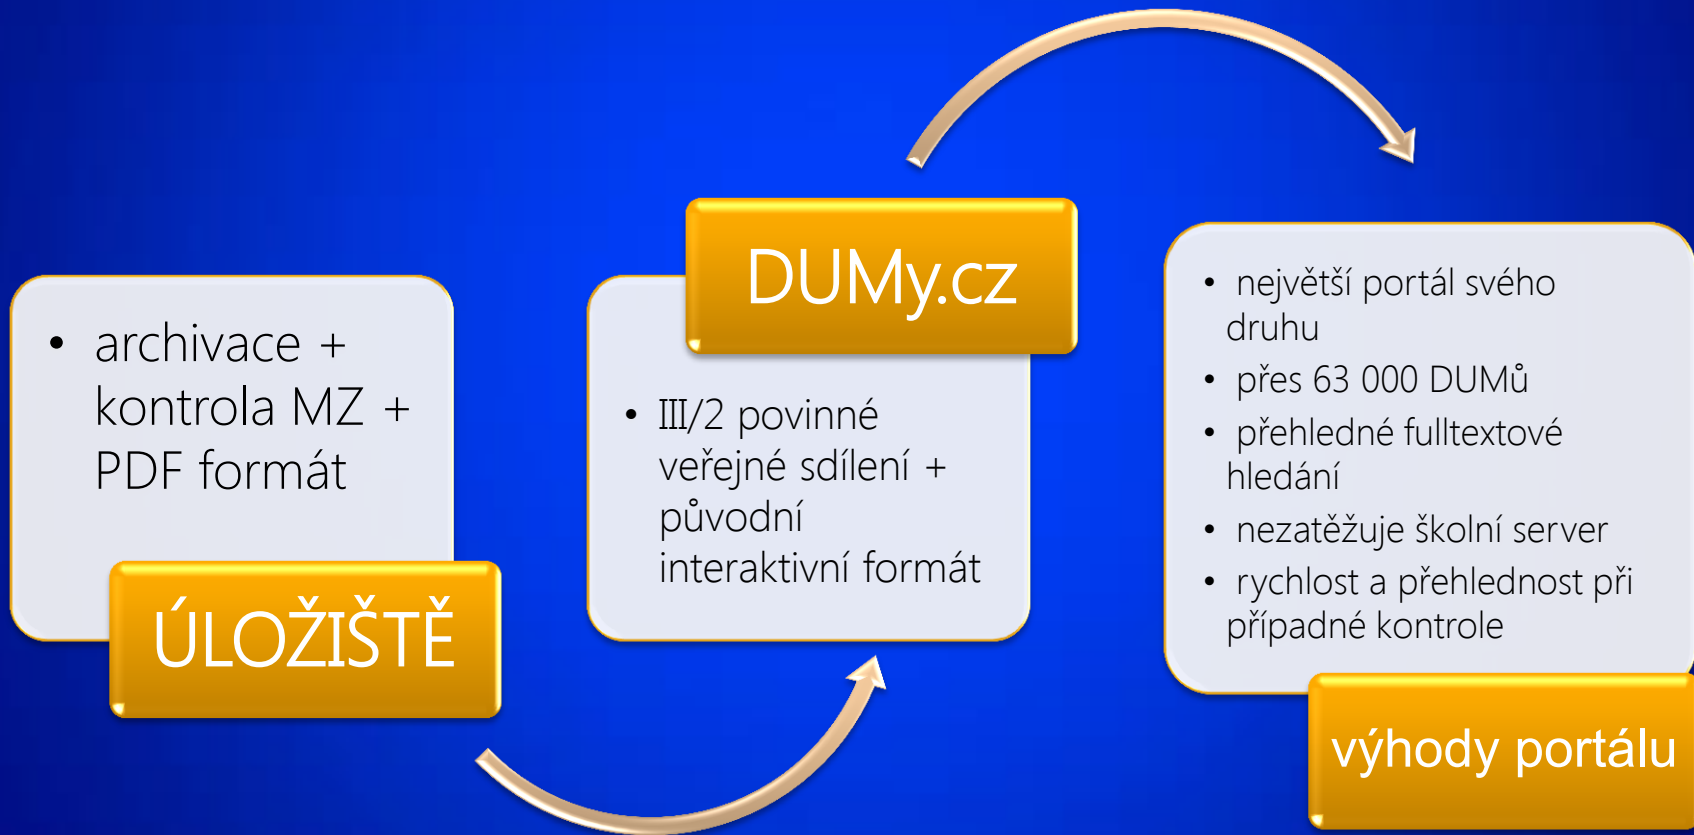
• archivace + kontrola MZ + PDF formát

ÚLOŽIŠTĚ

DUMy.cz

• III/2 povinné veřejné sdílení + původní interaktivní formát

• největší portál svého druhu
• přes 63 000 DUMů
• přehledné fulltextové hledání
• nezatěžuje školní server
• rychlost a přehlednost při případné kontrole

výhody portálu